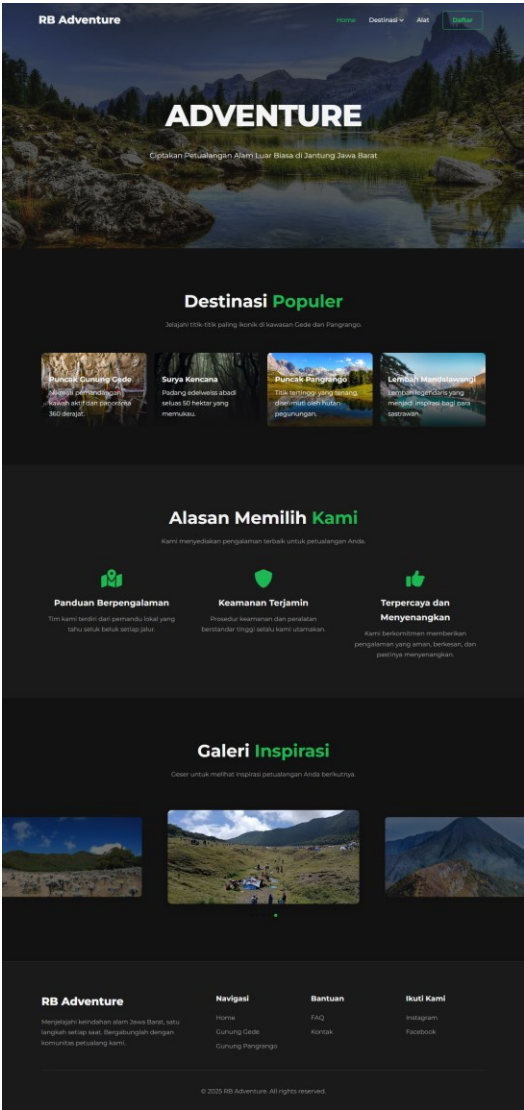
RB Adventure

Home Destinasi Alat Daftar

ADVENTURE

Ciptakan Petualangan Alam Luar Biasa di Jantung Jawa Barat

Destinasi Populer

Jelajahi titik-titik paling ikonik di kawasan Gede dan Pangrango.

Puncak Gunung Gede
Nikmati pemandangan kawah aktif dan panorama 360 derajat.

Surya Kencana
Padang edelweiss abadi seluas 50 hektar yang memukau.

Puncak Pangrango
Titik tertinggi yang tenang, diselimuti oleh hutan pegunungan.

Lembah Mandalawangi
Lembah legendaris yang menjadi inspirasi bagi para sastrawan.

Alasan Memilih Kami

Kami menyediakan pengalaman terbaik untuk petualangan Anda.

Panduan Berpengalaman
Tim kami terdiri dari pemandu lokal yang tahu seluk beluk setiap jalur.

Keamanan Terjamin
Prosedur keamanan dan peralatan berstandar tinggi selalu kami utamakan.

Terpercaya dan Menyenangkan
Kami berkomitmen memberikan pengalaman yang aman, berkesan, dan pastinya menyenangkan.

Galeri Inspirasi

Geser untuk melihat inspirasi petualangan Anda berikutnya.

RB Adventure
Menjelajahi keindahan alam Jawa Barat, satu langkah setiap saat. Bergabunglah dengan komunitas petualang kami.

Navigasi
Home
Gunung Gede
Gunung Pangrango

Bantuan
FAQ
Kontak

Ikuti Kami
Instagram
Facebook

© 2025 RB Adventure. All rights reserved.